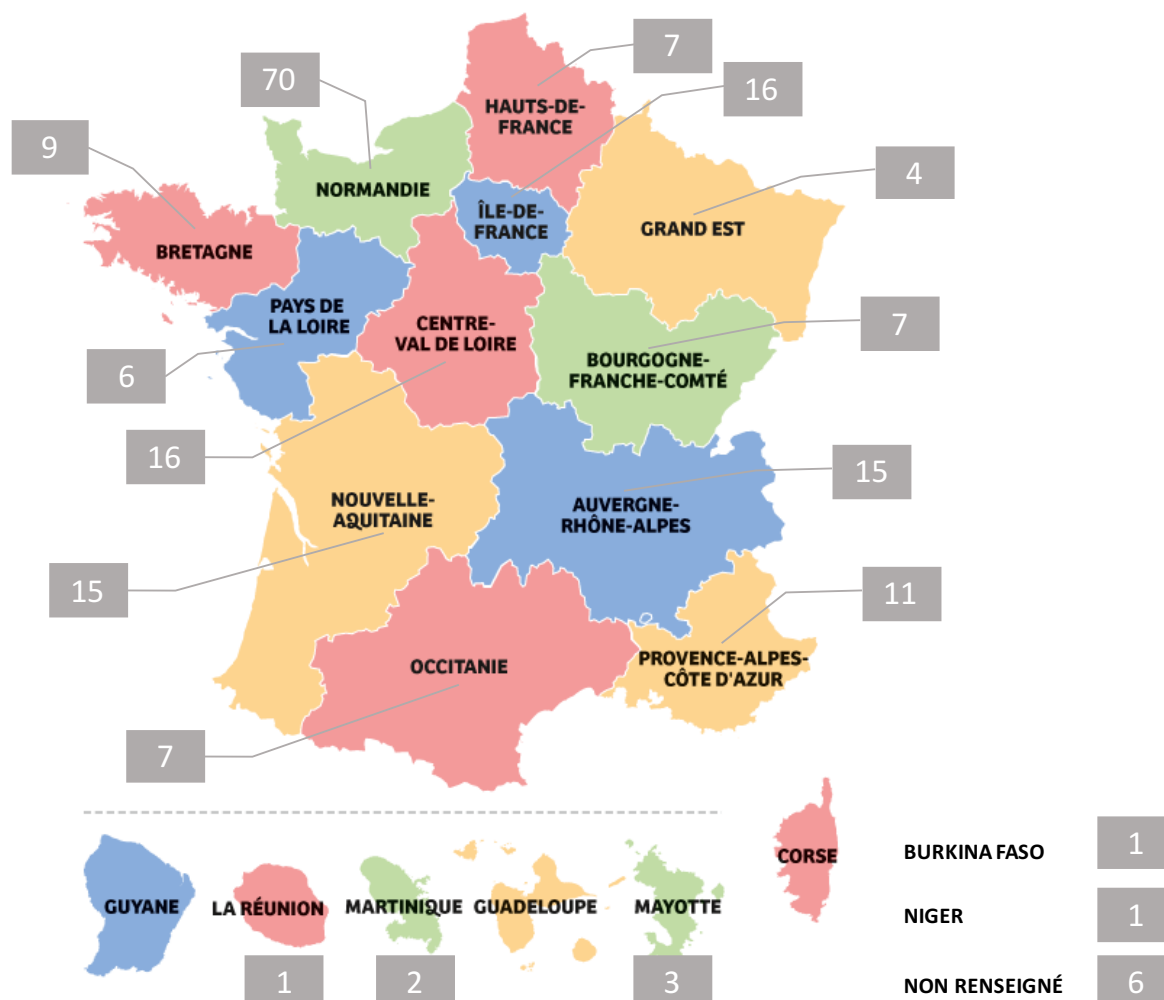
70
7
16
9
HAUTS-DE-FRANCE
NORMANDIE
4
ÎLE-DE-FRANCE
GRAND EST
BRETAGNE
PAYS DE LA LOIRE
CENTRE-VAL DE LOIRE
7
BOURGOGNE-FRANCHE-COMTÉ
6
16
15
NOUVELLE-AQUITAINE
AUVERGNE-RHÔNE-ALPES
15
11
OCCITANIE
PROVENCE-ALPES-CÔTE D'AZUR
7
CORSE
BURKINA FASO
1
GUYANE
LA RÉUNION
MARTINIQUE
GUADELOUPE
MAYOTTE
NIGER
1
1
2
3
NON RENSEIGNÉ
6